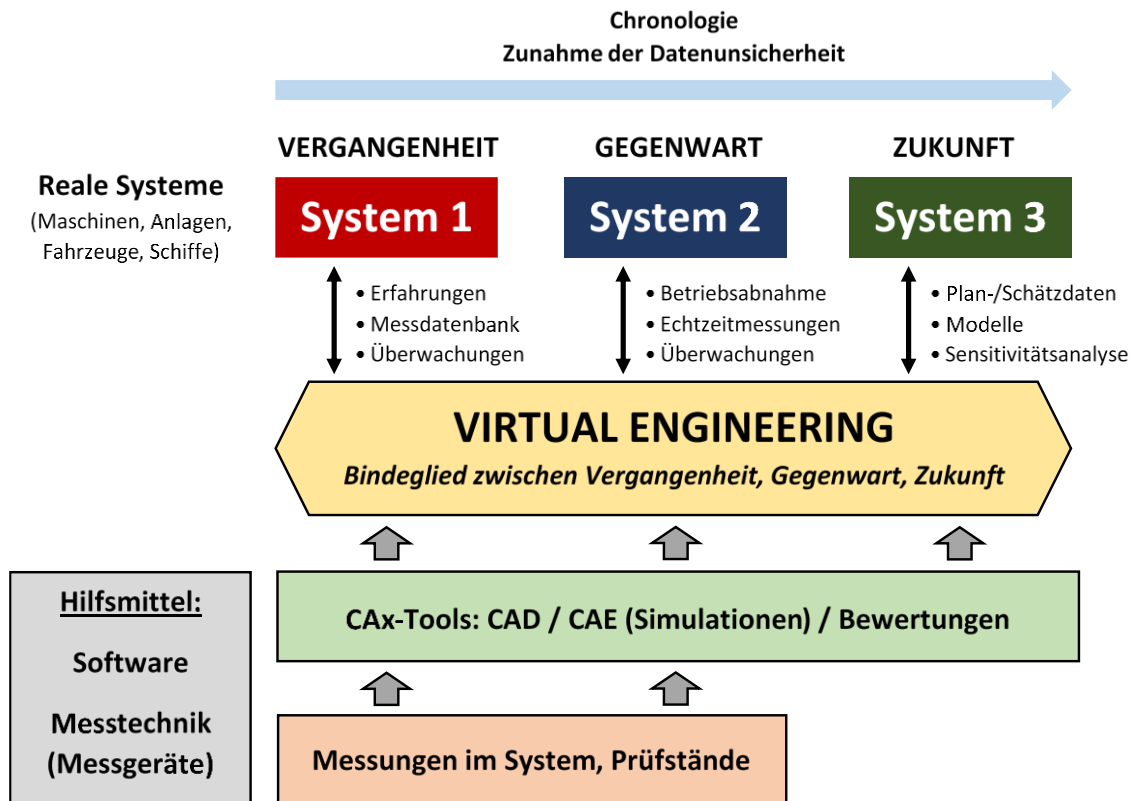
Chronologie
Zunahme der Datenunsicherheit

VERGANGENHEIT
GEGENWART
ZUKUNFT

Reale Systeme
(Maschinen, Anlagen, Fahrzeuge, Schiffe)

System 1
System 2
System 3

• Erfahrungen
• Messdatenbank
• Überwachungen

• Betriebsabnahme
• Echtzeitmessungen
• Überwachungen

• Plan-/Schätzdaten
• Modelle
• Sensitivitätsanalyse

VIRTUAL ENGINEERING
Bindeglied zwischen Vergangenheit, Gegenwart, Zukunft

Hilfsmittel:
Software
Messtechnik (Messgeräte)

CAx-Tools: CAD / CAE (Simulationen) / Bewertungen

Messungen im System, Prüfstände